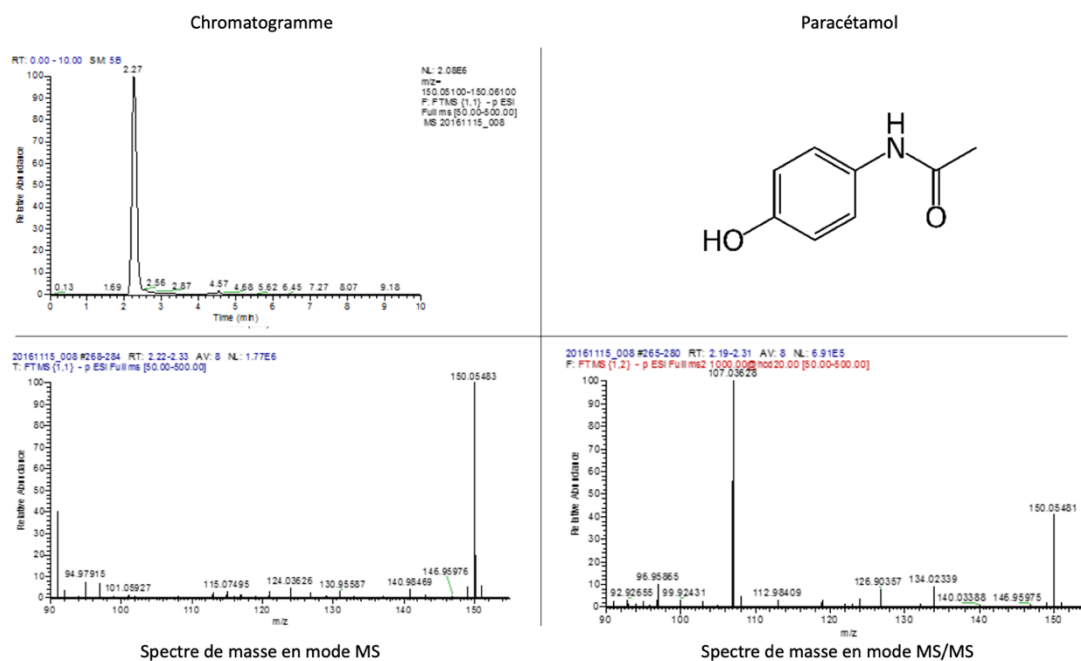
Chromatogramme

RT: 0.00 - 10.00 SM: 5B

NL: 2.08E6
m/z= 150.05100-150.06100
F: FTMS {1,1} - p ESI Full ms [50.00-500.00]
MS 20161115_008

Relative Abundance

100
90
80
70
60
50
40
30
20
10
0

2.27
0.13
1.69
2.56
2.87
4.57
4.68
5.62
6.45
7.27
8.07
9.18

0 1 2 3 4 5 6 7 8 9 10
Time (min)

Paracétamol

H
N
O
HO

20161115_008 #268-284 RT: 2.22-2.33 AV: 8 NL: 1.77E6
T: FTMS {1,1} - p ESI Full ms [50.00-500.00]

Relative Abundance

150.05483
94.97915
101.05927
115.07495
124.03626
130.95587
140.98469
146.95976

100
90
80
70
60
50
40
30
20
10
0

90 100 110 120 130 140 150
m/z

Spectre de masse en mode MS

20161115_008 #265-280 RT: 2.19-2.31 AV: 8 NL: 6.91E5
F: FTMS {1,2} - p ESI Full ms2 1,000.00@hcd20.00 [50.00-500.00]

Relative Abundance

107.03628
150.05481
92.92655
96.95865
99.92431
112.98409
126.90357
134.02339
140.03388
146.95975

100
90
80
70
60
50
40
30
20
10
0

90 100 110 120 130 140 150
m/z

Spectre de masse en mode MS/MS